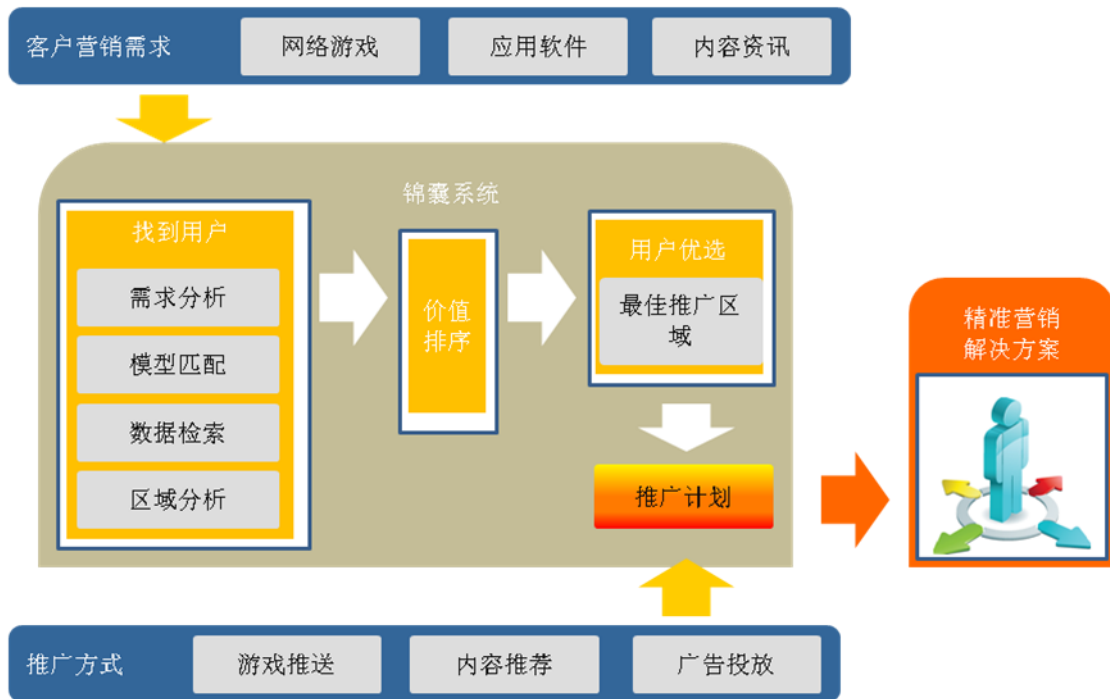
客户营销需求

网络游戏

应用软件

内容资讯

锦囊系统

找到用户

需求分析

模型匹配

数据检索

区域分析

价值排序

用户优选

最佳推广区域

推广计划

精准营销解决方案

推广方式

游戏推送

内容推荐

广告投放